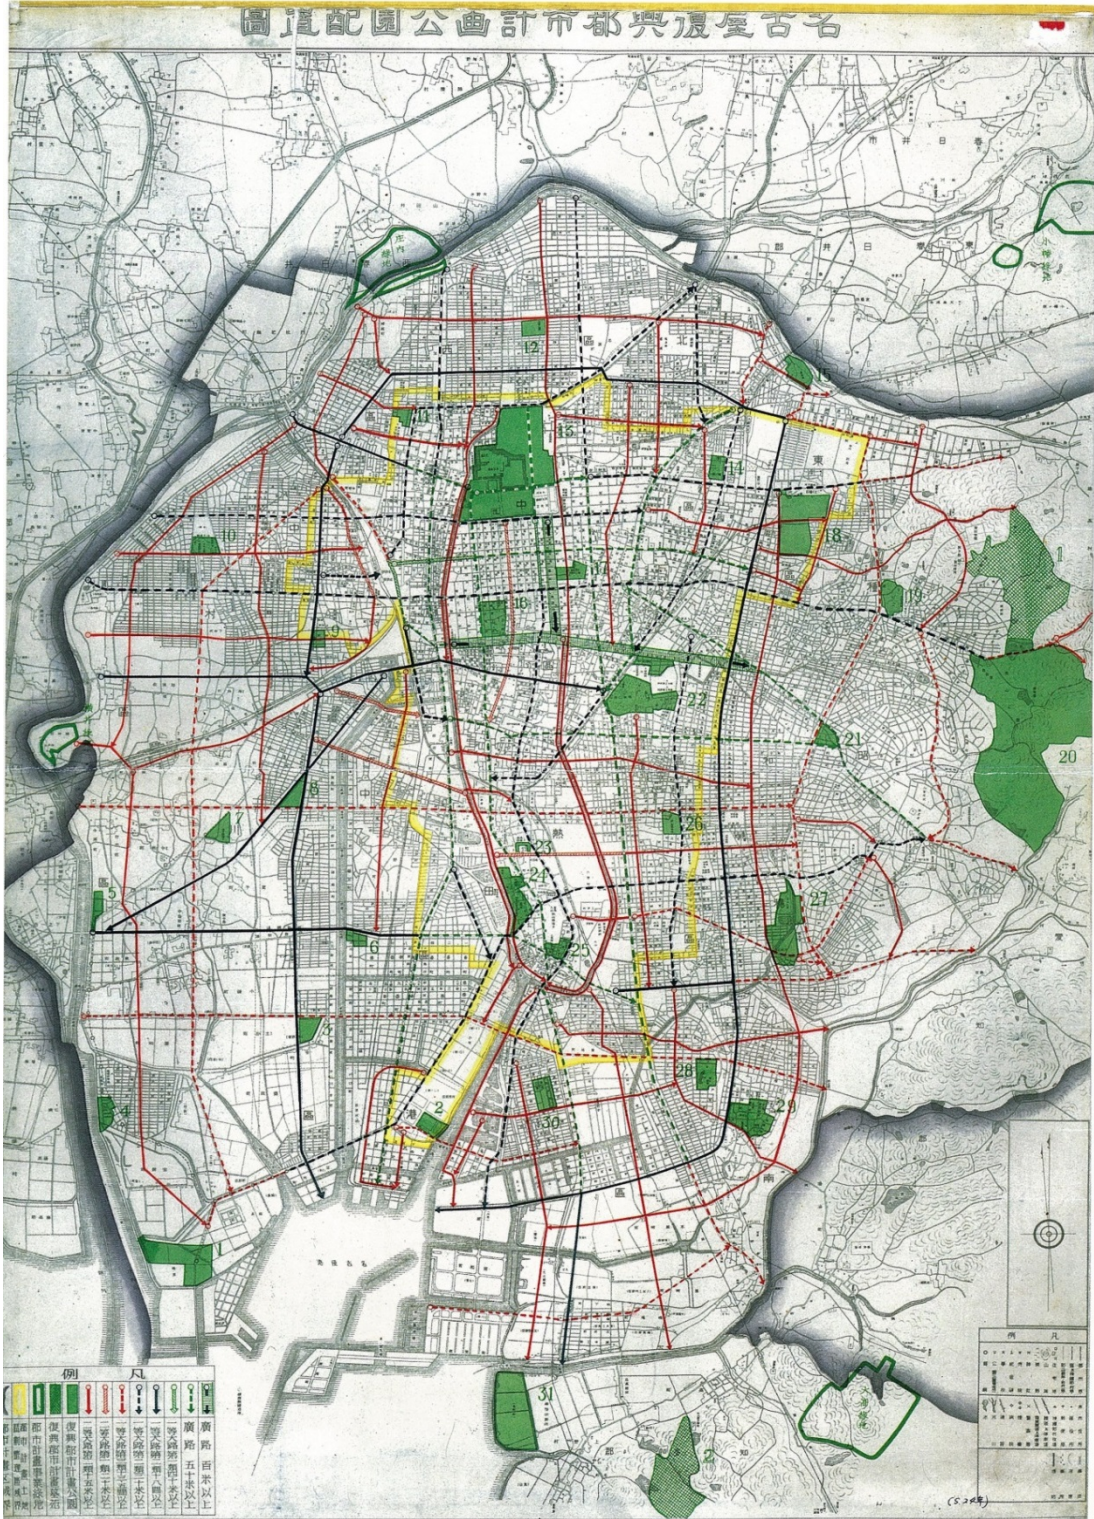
圖置配園公畫計市都興復屋古名

12
北
11
15
13
14
東
10
中
18
17
16
19
1
9
22
21
20
8
26
7
23
熱
24
5
27
6
25
3
28
29
2
港
30
4
南
1
31

例　凡
廣路 百米以上
廣路 五十米以上
一等大路 第一類
一等大路 第二類
一等大路 第三類
一等路線
二等路線
三等路線
復興都市計畫公園
都市計畫區域
(S 20)